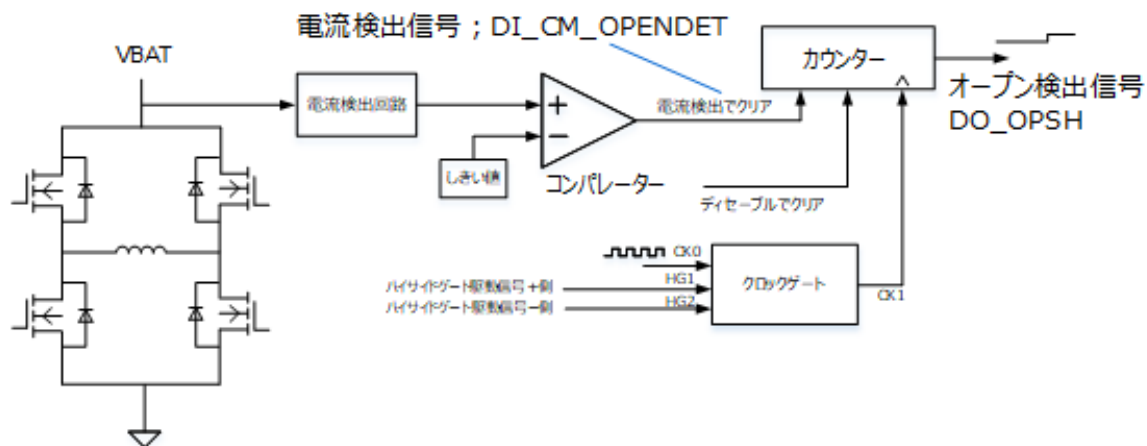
電流検出信号；DI_CM_OPENDET

VBAT

電流検出回路

+

−

しきい値

コンパレーター

電流検出でクリア

カウンター

オープン検出信号
DO_OPSH

ディセーブルでクリア

CK0

HG1

HG2

ハイサイドゲート駆動信号+側

ハイサイドゲート駆動信号−側

クロックゲート

CK1